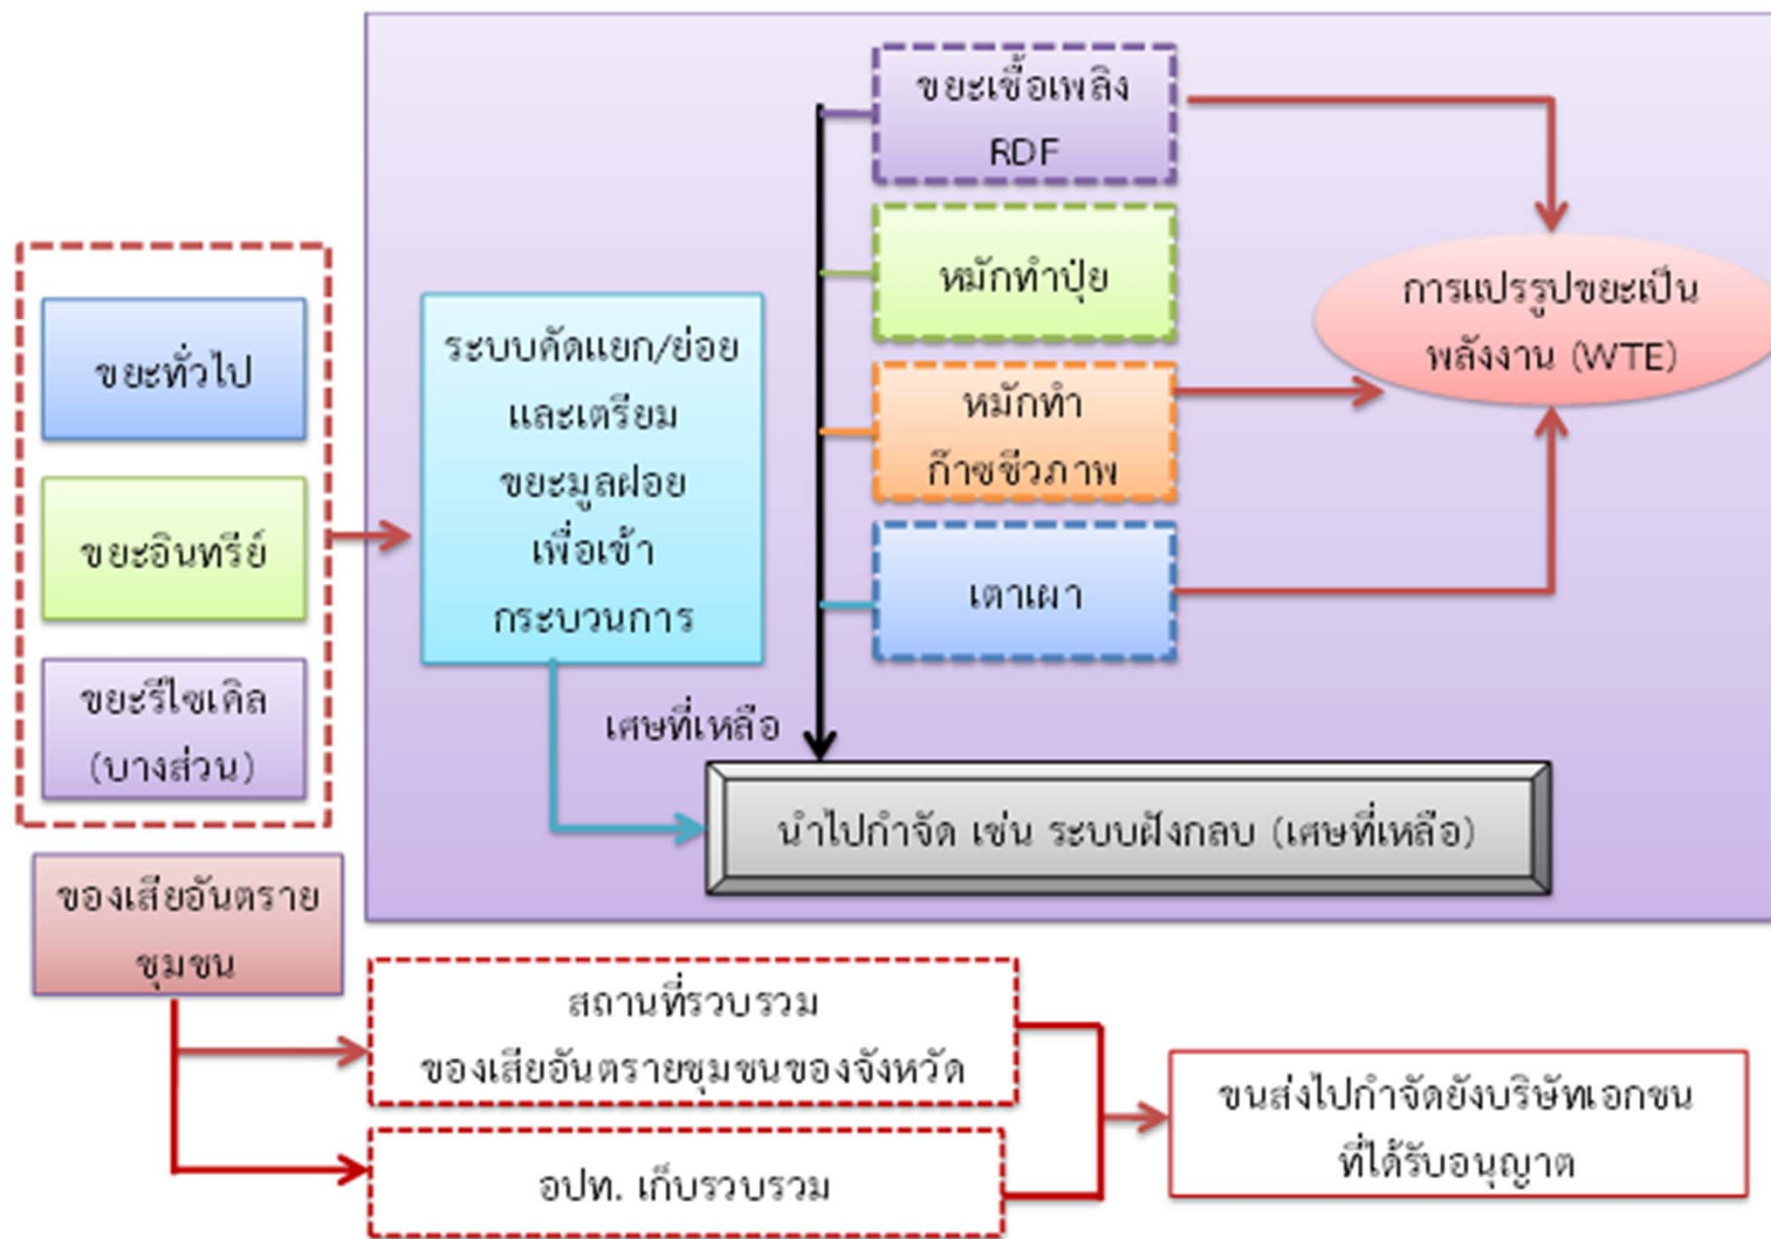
ขยะทั่วไป

ขยะอินทรีย์

ขยะรีไซเคิล (บางส่วน)

ระบบคัดแยก/ย่อย และเตรียม ขยะมูลฝอย เพื่อเข้า กระบวนการ

ขยะเชื้อเพลิง RDF

หมักทำปุ๋ย

หมักทำ ก๊าซชีวภาพ

เตาเผา

การแปรรูปขยะเป็น พลังงาน (WTE)

เศษที่เหลือ

นำไปกำจัด เช่น ระบบฝังกลบ (เศษที่เหลือ)

ของเสียอันตราย ชุมชน

สถานที่รวบรวม ของเสียอันตรายชุมชนของจังหวัด

อปท. เก็บรวบรวม

ขนส่งไปกำจัดยังบริษัทเอกชน ที่ได้รับอนุญาต